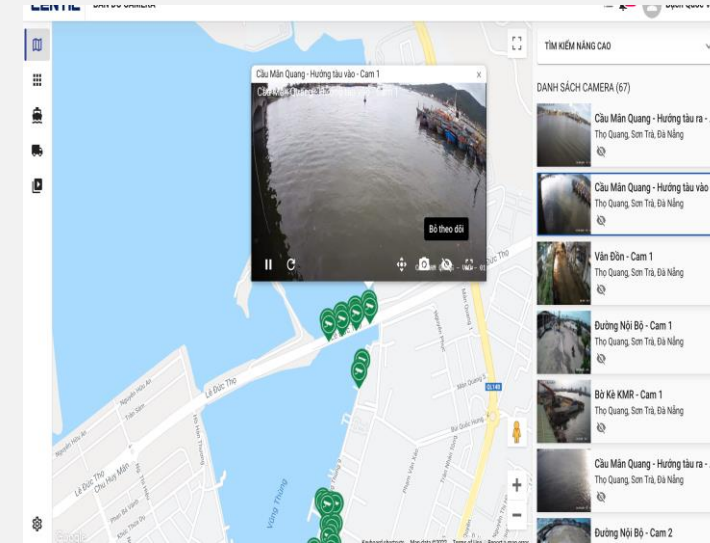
CENTIC BẢN ĐỒ CAMERA

Dịch Quốc V

Cầu Mân Quang - Hướng tàu vào - Cam 1

x

Bỏ theo dõi

TÌM KIẾM NÂNG CAO

DANH SÁCH CAMERA (67)

Cầu Mân Quang - Hướng tàu ra -
Thọ Quang, Sơn Trà, Đà Nẵng

Cầu Mân Quang - Hướng tàu vào
Thọ Quang, Sơn Trà, Đà Nẵng

Vân Đồn - Cam 1
Thọ Quang, Sơn Trà, Đà Nẵng

Đường Nội Bộ - Cam 1
Thọ Quang, Sơn Trà, Đà Nẵng

Bờ Kè KMR - Cam 1
Thọ Quang, Sơn Trà, Đà Nẵng

Cầu Mân Quang - Hướng tàu ra -
Thọ Quang, Sơn Trà, Đà Nẵng

Đường Nội Bộ - Cam 2

Lê Đức Thọ

Lê Đức Thọ

Chu Huy Mân

Mân Quang

Vũng Thùng

Bùi Quốc Hưng

Phạm Văn Xảo

ĐL14B

Google

Keyboard shortcuts Map data ©2023 Terms of Use Report a map error